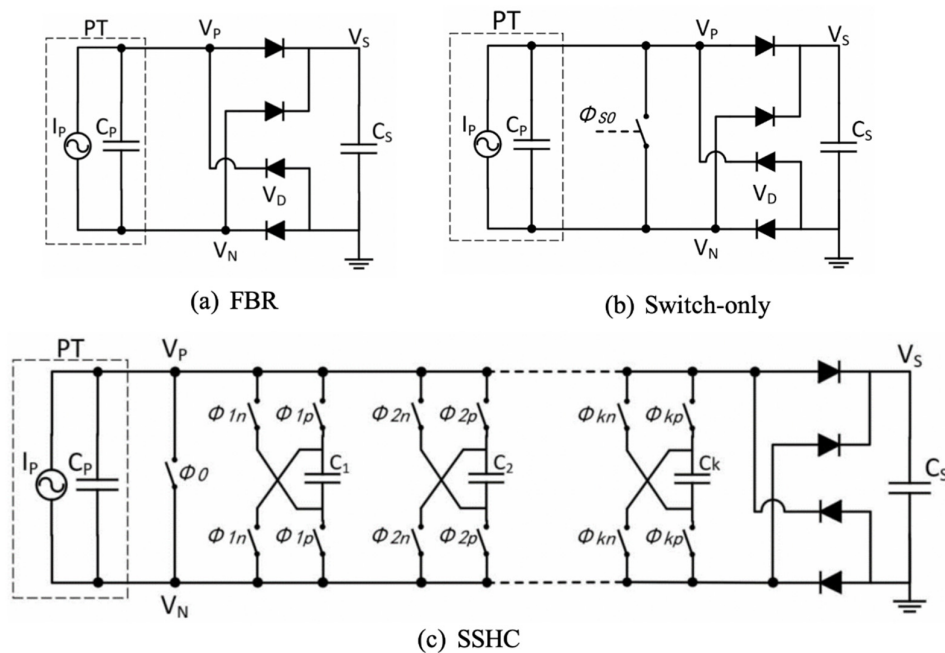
PT
$V_P$
$V_S$
$I_P$
$C_P$
$C_S$
$V_D$
$V_N$
(a) FBR

PT
$V_P$
$V_S$
$I_P$
$C_P$
$\Phi_{S0}$
$C_S$
$V_D$
$V_N$
(b) Switch-only

PT
$V_P$
$V_S$
$I_P$
$C_P$
$\Phi_0$
$\Phi_{1n}$ $\Phi_{1p}$
$C_1$
$\Phi_{1n}$ $\Phi_{1p}$
$\Phi_{2n}$ $\Phi_{2p}$
$C_2$
$\Phi_{2n}$ $\Phi_{2p}$
$\Phi_{kn}$ $\Phi_{kp}$
$C_k$
$\Phi_{kn}$ $\Phi_{kp}$
$C_S$
$V_N$
(c) SSHC